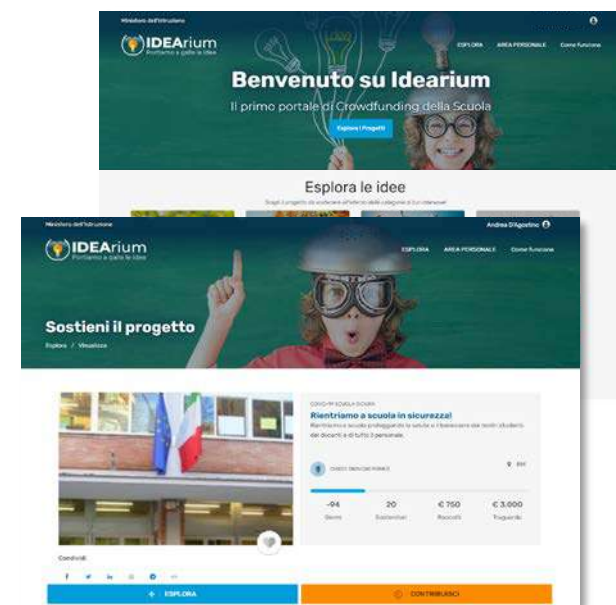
Ministero dell'Istruzione

IDEArium
Portiamo a galla le idee

ESPLORA AREA PERSONALE Come funziona

Benvenuto su Idearium

Il primo portale di Crowdfunding della Scuola

Esplora i Progetti

Esplora le idee

Scegli il progetto da sostenere all'interno delle categorie di tuo interesse

Ministero dell'Istruzione

Andrea D'Agostino

IDEArium
Portiamo a galla le idee

ESPLORA AREA PERSONALE Come funziona

Sostieni il progetto

Esplora / Visualizza

COVID-19 SCUOLA SICURA

Rientriamo a scuola in sicurezza!

Rientriamo a scuola proteggendo la salute e il benessere dei nostri studenti dei docenti e di tutto il personale.

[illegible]

RM

| -94 | 20 | € 750 | € 3.000 |
|---|---|---|---|
| Giorni | Sostenitori | Raccolti | Traguardo |

Condividi

ESPLORA

CONTRIBUISCI